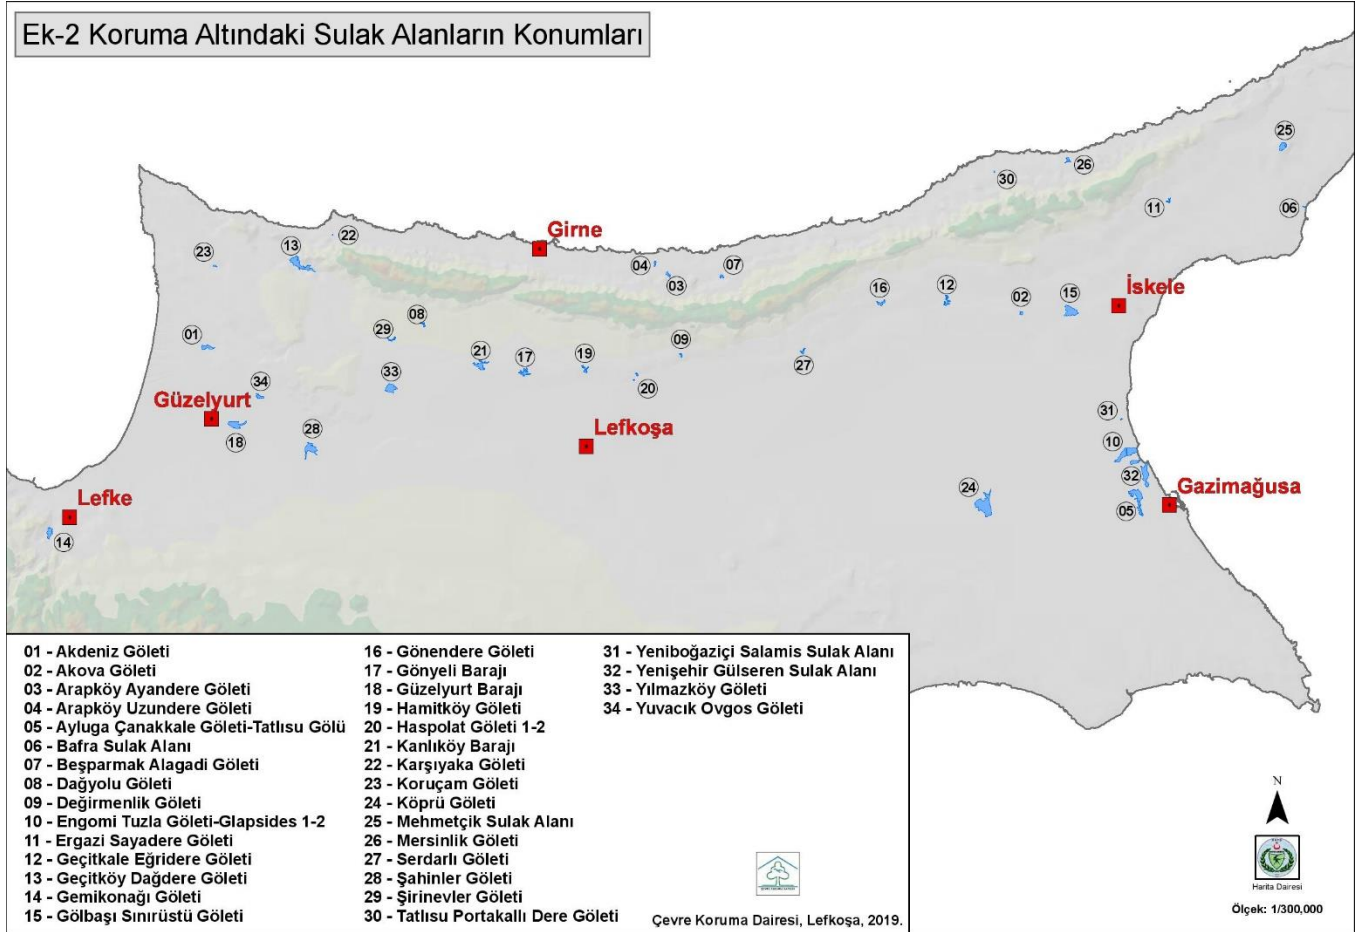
Ek-2 Koruma Altındaki Sulak Alanların Konumları

25
26
30
11
06
Girne
22
13
23
04
07
03
16
12
02
15
İskele
08
29
01
09
21
17
19
27
34
33
20
Güzelyurt
31
28
18
Lefkoşa
10
32
24
Gazimağusa
Lefke
05
14

01 - Akdeniz Göleti
02 - Akova Göleti
03 - Arapköy Ayandere Göleti
04 - Arapköy Uzundere Göleti
05 - Ayluga Çanakkale Göleti-Tatlısu Gölü
06 - Bafra Sulak Alanı
07 - Beşparmak Alagadi Göleti
08 - Dağyolu Göleti
09 - Değirmenlik Göleti
10 - Engomi Tuzla Göleti-Glapsides 1-2
11 - Ergazi Sayadere Göleti
12 - Geçitkale Eğridere Göleti
13 - Geçitköy Dağdere Göleti
14 - Gemikonağı Göleti
15 - Gölbaşı Sınırüstü Göleti

16 - Gönendere Göleti
17 - Gönyeli Barajı
18 - Güzelyurt Barajı
19 - Hamitköy Göleti
20 - Haspolat Göleti 1-2
21 - Kanlıköy Barajı
22 - Karşıyaka Göleti
23 - Koruçam Göleti
24 - Köprü Göleti
25 - Mehmetçik Sulak Alanı
26 - Mersinlik Göleti
27 - Serdarlı Göleti
28 - Şahinler Göleti
29 - Şirinevler Göleti
30 - Tatlısu Portakallı Dere Göleti

31 - Yeniboğaziçi Salamis Sulak Alanı
32 - Yenişehir Gülseren Sulak Alanı
33 - Yılmazköy Göleti
34 - Yuvacık Ovgos Göleti

N
Harita Dairesi
Ölçek: 1/300,000

Çevre Koruma Dairesi, Lefkoşa, 2019.